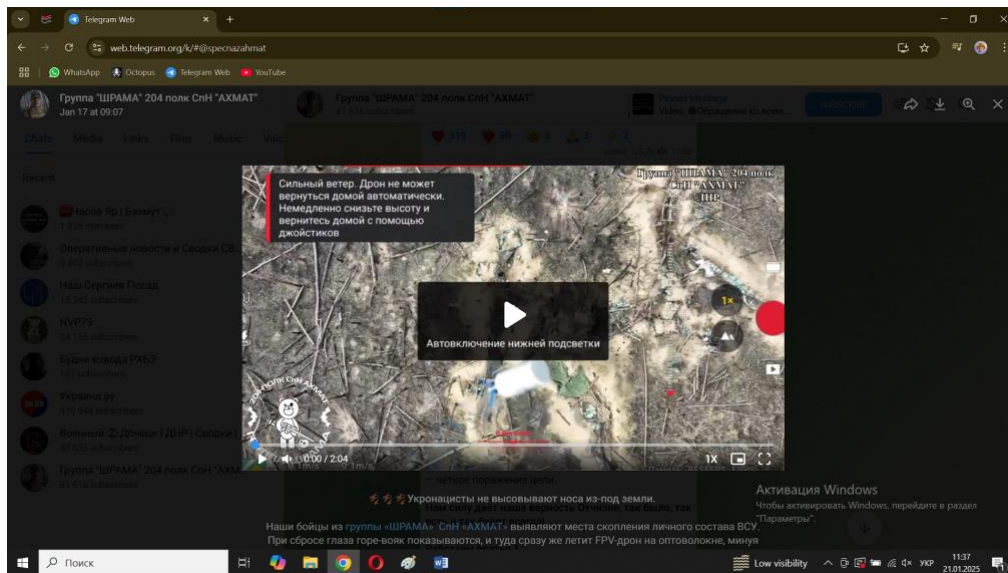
Telegram Web

web.telegram.org/k/#@specnazahmat

WhatsApp Octopus Telegram Web YouTube

Группа "ШРАМА" 204 полк СпН "АХМАТ"
Jan 17 at 09:07

Группа "ШРАМА" 204 полк СпН "АХМАТ"

Chats Media Links Files Music Voice

Recent

Часов Яр | Бахмут

Оперативные новости и Сводки СВ

Наш Сергиев Посад

NVP73

Будни взвода РХБЗ

Украина.ру

Военный ⓩ Донецк | ДНР | Сводки

Группа "ШРАМА" 204 полк СпН "АХМАТ"

Сильный ветер. Дрон не может вернуться домой автоматически. Немедленно снизьте высоту и вернитесь домой с помощью джойстиков

Группа "ШРАМА" 204 полк СпН "АХМАТ"

Автовключение нижней подсветки

1x

0:00 / 2:04

1X

— четкое поражение цели

Укронацисты не высовывают носа из-под земли.

Нам силу дает наша верность Отчизне, так было, так

Наши бойцы из группы «ШРАМА» СпН «АХМАТ» выявляют места скопления личного состава ВСУ. При сбросе глаза горе-вояк показываются, и туда сразу же летит FPV-дрон на оптоволокне, минуя

Активация Windows
Чтобы активировать Windows, перейдите в раздел "Параметры".

Поиск

Low visibility

УКР

11:37
21.01.2025